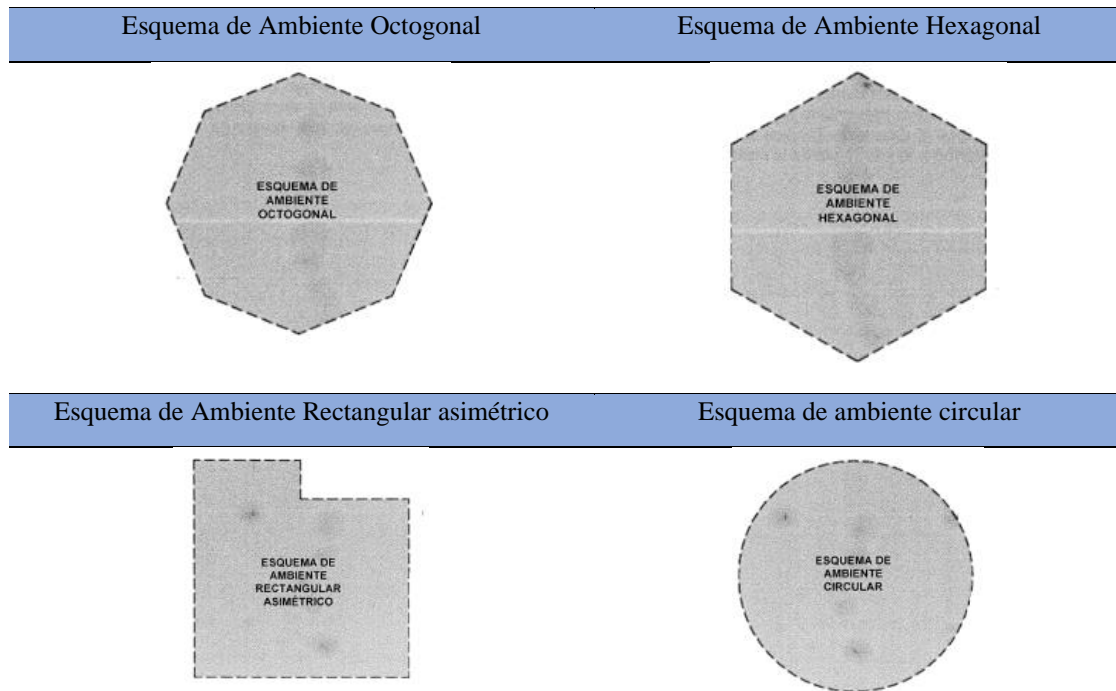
| Esquema de Ambiente Octogonal | Esquema de Ambiente Hexagonal |
|---|---|
| ESQUEMA DE AMBIENTE OCTOGONAL | ESQUEMA DE AMBIENTE HEXAGONAL |
| Esquema de Ambiente Rectangular asimétrico | Esquema de ambiente circular |
| ESQUEMA DE AMBIENTE RECTANGULAR ASIMÉTRICO | ESQUEMA DE AMBIENTE CIRCULAR |